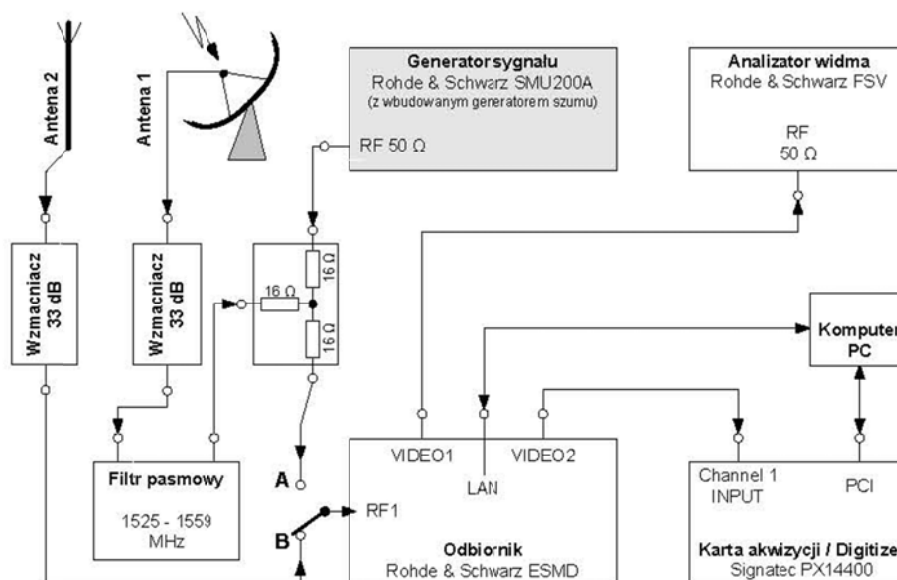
Antena 2

Antena 1

Generator sygnału
Rohde & Schwarz SMU200A
(z wbudowanym gereratorem szumu)

RF 50 Ω

Analizator widma
Rohde & Schwarz FSV

RF
50 Ω

Wzmacniacz
33 dB

Wzmacniacz
33 dB

16 Ω

16 Ω

16 Ω

Komputer
PC

VIDEO1

LAN

VIDEO2

Channel 1
INPUT

PCI

Filtr pasmowy

1525 - 1559
MHz

A

B

RF1

Odbiornik
Rohde & Schwarz ESMD

Karta akwizycji / Digitize
Signatec PX14400